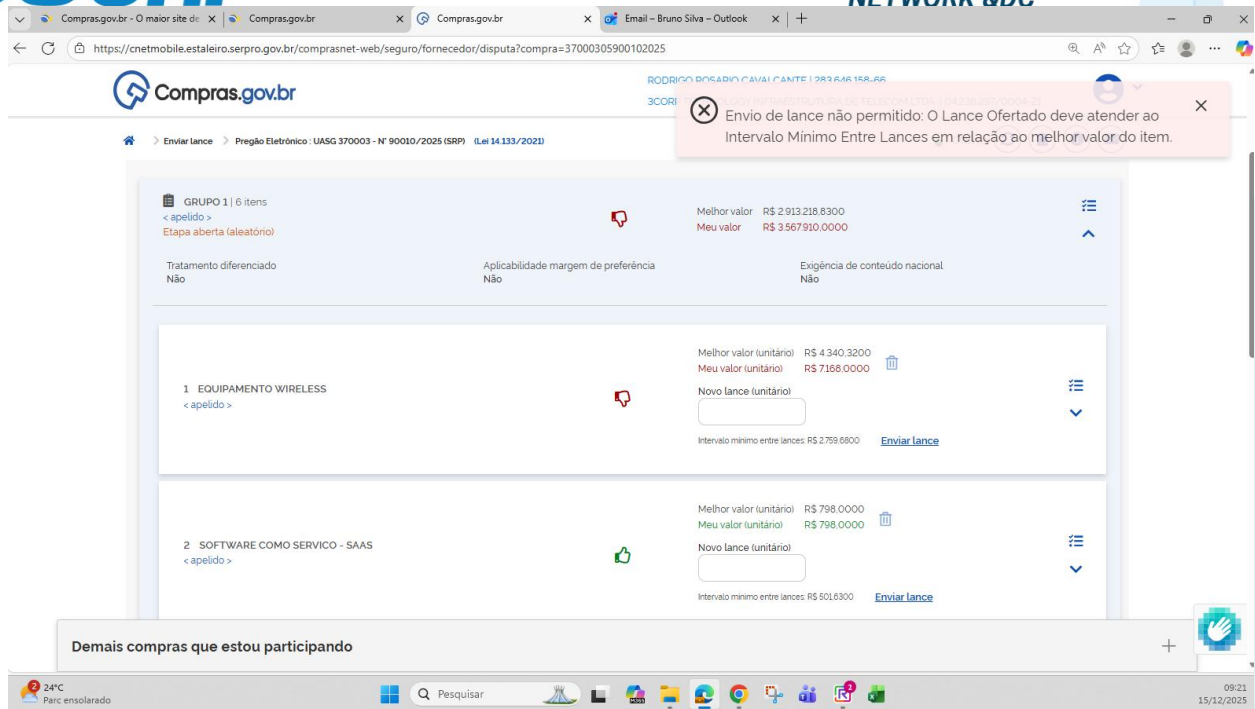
NETWORK UDC

Compras.gov.br - O maior site de
Compras.gov.br
Compras.gov.br
Email – Bruno Silva – Outlook

https://cnetmobile.estaleiro.serpro.gov.br/comprasnet-web/seguro/fornecedor/disputa?compra=37000305900102025

Compras.gov.br

RODRIGO ROSARIO CAVALCANTE | 283.646.158-66
3CORI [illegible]

Envio de lance não permitido: O Lance Ofertado deve atender ao Intervalo Mínimo Entre Lances em relação ao melhor valor do item.

Enviar lance > Pregão Eletrônico : UASG 370003 - N° 90010/2025 (SRP) (Lei 14.133/2021)

GRUPO 1 | 6 itens
< apelido >
Etapa aberta (aleatório)

Melhor valor R$ 2.913.218,8300
Meu valor R$ 3.567.910,0000

Tratamento diferenciado
Não

Aplicabilidade margem de preferência
Não

Exigência de conteúdo nacional
Não

1 EQUIPAMENTO WIRELESS
< apelido >

Melhor valor (unitário) R$ 4.340,3200
Meu valor (unitário) R$ 7.168,0000
Novo lance (unitário)

Intervalo mínimo entre lances: R$ 2.759,6800
Enviar lance

2 SOFTWARE COMO SERVICO - SAAS
< apelido >

Melhor valor (unitário) R$ 798,0000
Meu valor (unitário) R$ 798,0000
Novo lance (unitário)

Intervalo mínimo entre lances: R$ 501,6300
Enviar lance

Demais compras que estou participando

24°C
Parc ensolarado
Pesquisar
09:21
15/12/2025